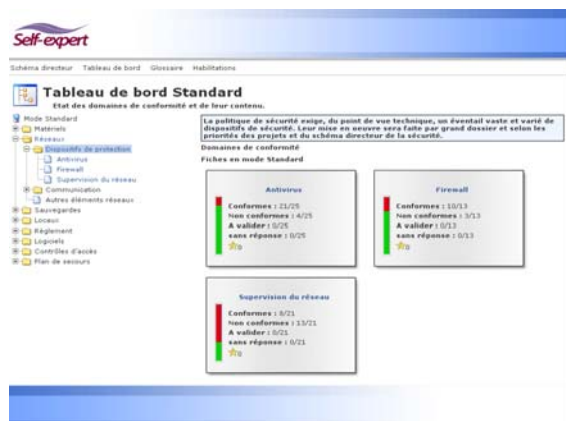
Self-expert

Schéma directeur Tableau de bord Glossaire Habilitations

Tableau de bord Standard

Etat des domaines de conformité et de leur contenu.

Mode Standard
Matériels
Réseaux
Dispositifs de protection
Antivirus
Firewall
Supervision du réseau
Communication
Autres éléments réseaux
Sauvegardes
Locaux
Règlement
Logiciels
Contrôles d'accès
Plan de secours

La politique de sécurité exige, du point de vue technique, un éventail vaste et varié de dispositifs de sécurité. Leur mise en oeuvre sera faite par grand dossier et selon les priorités des projets et du schéma directeur de la sécurité.

Domaines de conformité

Fiches en mode Standard

Antivirus
Conformes : 21/25
Non conformes : 4/25
A valider : 0/25
sans réponse : 0/25
0

Firewall
Conformes : 10/13
Non conformes : 3/13
A valider : 0/13
sans réponse : 0/13
0

Supervision du réseau
Conformes : 8/21
Non conformes : 13/21
A valider : 0/21
sans réponse : 0/21
0